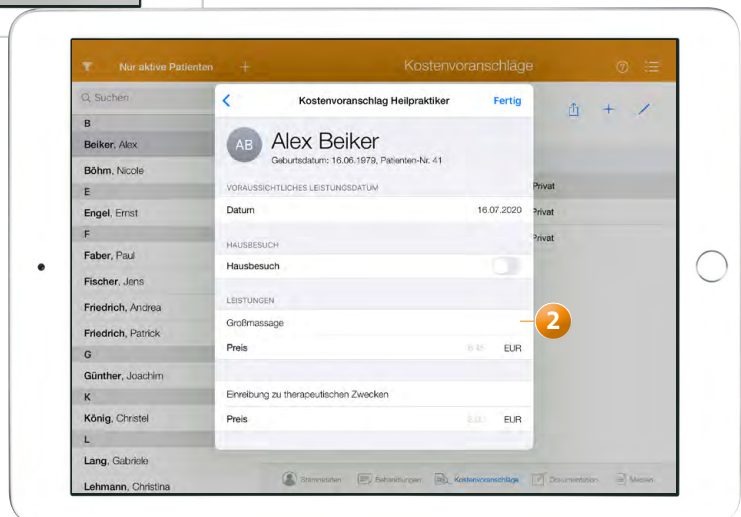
Nur aktive Patienten

Kostenvoranschläge

Q Suchen

B

Beiker, Alex

Böhm, Nicole

E

Engel, Ernst

F

Faber, Paul

Fischer, Jens

Friedrich, Andrea

Friedrich, Patrick

G

Günther, Joachim

K

König, Christel

L

Lang, Gabriele

Lehmann, Christina

Kostenvoranschlag Heilpraktiker

Fertig

AB

Alex Beiker

Geburtsdatum: 16.06.1979, Patienten-Nr. 41

VORAUSSICHTLICHES LEISTUNGSDATUM

Datum 16.07.2020

HAUSBESUCH

Hausbesuch

LEISTUNGEN

Großmassage

Preis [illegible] EUR

Einreibung zu therapeutischen Zwecken

Preis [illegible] EUR

Privat

Privat

Privat

2

Stammdaten

Behandlungen

Kostenvoranschläge

Dokumentation

Medien